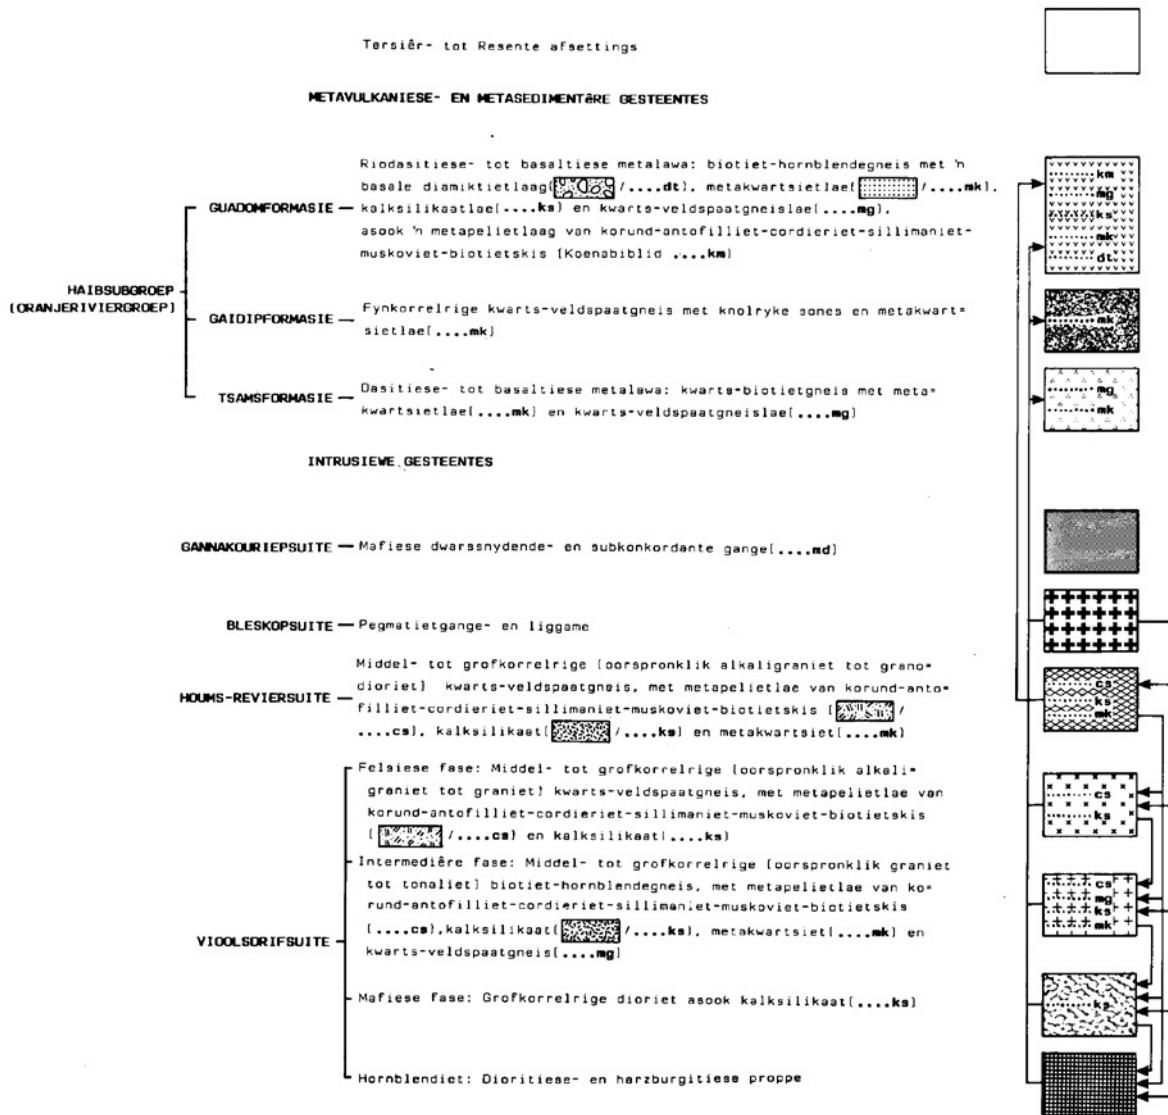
Tersiêr- tot Resente afsettings

METAVULKANIESE- EN METASEDIMENTÊRE GESTEENTES

HAIBSUBGROEP (ORANJERIVIERGROEP)

GUADOMFORMASIE — Riodasitiese- tot basaltiese metalawa: biotiet-hornblendegneis met 'n basale diamiktietlaag( /....dt), metakwartsietlae( /....mk), kalksilikaatlae(....ks) en kwarts-veldspaatgneislae(....mg), asook 'n metapelietlaag van korund-antofilliet-cordieriet-sillimaniet-muskoviet-biotietskis (Koenabiblid ....km)

GAIDIPFORMASIE — Fynkorrelrige kwarts-veldspaatgneis met knolryke sones en metakwartsietlae(....mk)

TSAMSFORMASIE — Dasitiese- tot basaltiese metalawa: kwarts-biotietgneis met metakwartsietlae(....mk) en kwarts-veldspaatgneislae(....mg)

INTRUSIEWE GESTEENTES

GANNAKOURIEPSUITE — Mafiese dwarssnydende- en subkonkordante gange(....md)

BLESKOPSUITE — Pegmatietgange- en liggame

HOUMS-REVIERSUITE — Middel- tot grofkorrelrige (oorspronklik alkaligraniet tot granodioriet) kwarts-veldspaatgneis, met metapelietlae van korund-antofilliet-cordieriet-sillimaniet-muskoviet-biotietskis ( /....cs), kalksilikaat( /....ks) en metakwartsiet(....mk)

VIOOLSDRIFSUITE — Felsiese fase: Middel- tot grofkorrelrige (oorspronklik alkaligraniet tot graniet) kwarts-veldspaatgneis, met metapelietlae van korund-antofilliet-cordieriet-sillimaniet-muskoviet-biotietskis ( /....cs) en kalksilikaat(....ks)

Intermediêre fase: Middel- tot grofkorrelrige (oorspronklik graniet tot tonaliet) biotiet-hornblendegneis, met metapelietlae van korund-antofilliet-cordieriet-sillimaniet-muskoviet-biotietskis (....cs),kalksilikaat( /....ks), metakwartsiet(....mk) en kwarts-veldspaatgneis(....mg)

Mafiese fase: Grofkorrelrige dioriet asook kalksilikaat(....ks)

Hornblendiet: Dioritiese- en harzburgitiese proppe

km
ks
mg
dt
mk
mk
mk
cs
ks
mk
cs
ks
cs
mg
ks
mk
ks